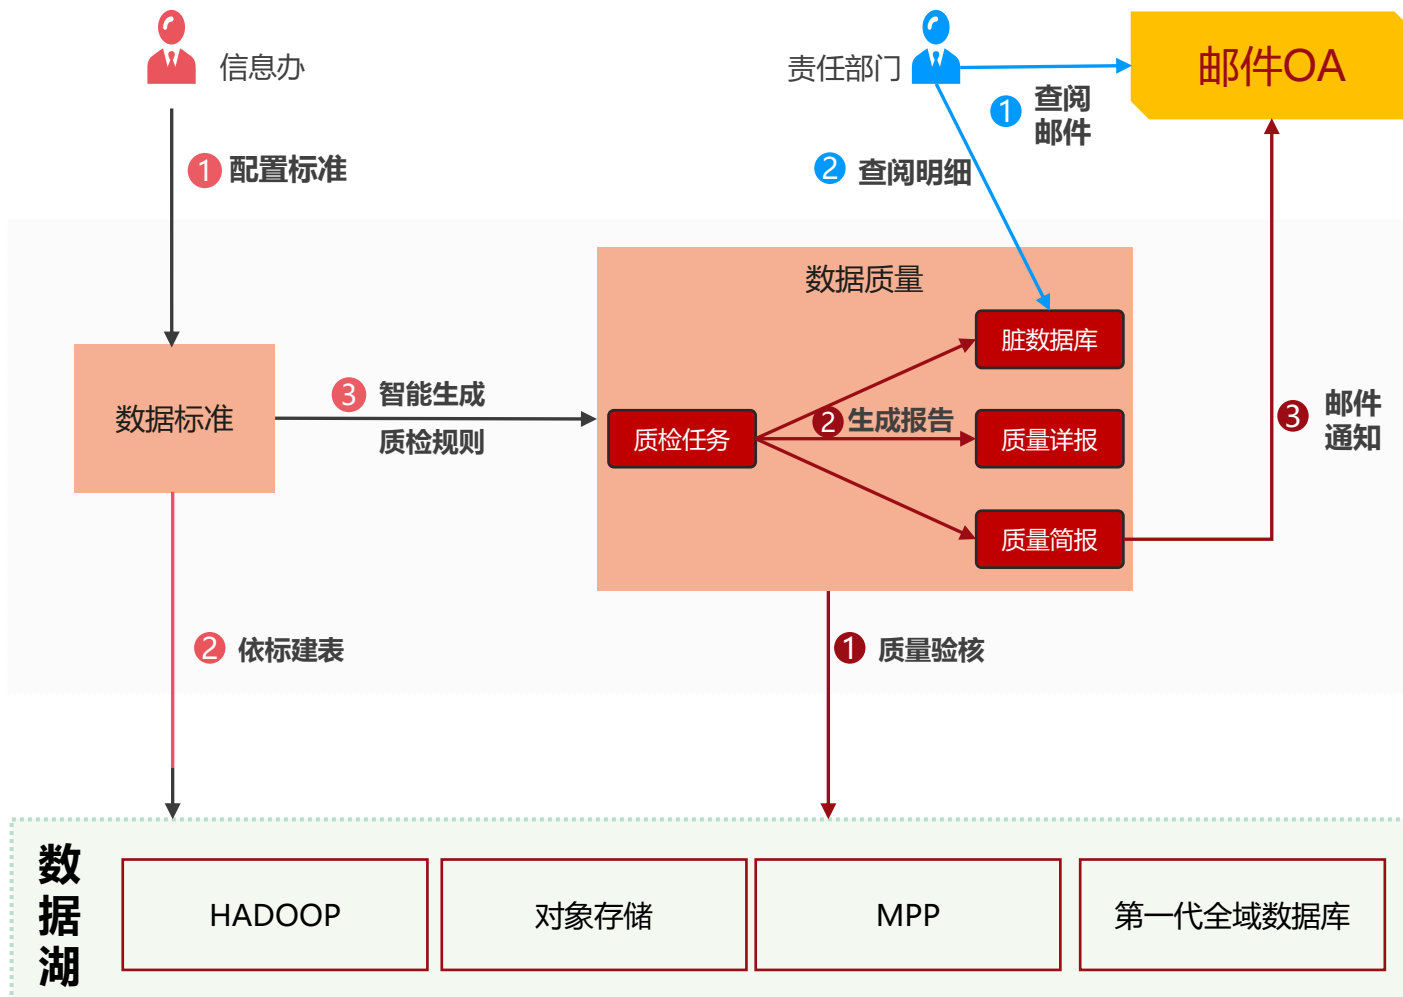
信息办

1 配置标准

责任部门

邮件OA

1 查阅邮件

2 查阅明细

数据质量

脏数据库

数据标准

3 智能生成质检规则

质检任务

2 生成报告

质量详报

3 邮件通知

质量简报

2 依标建表

1 质量验核

数据湖

HADOOP

对象存储

MPP

第一代全域数据库